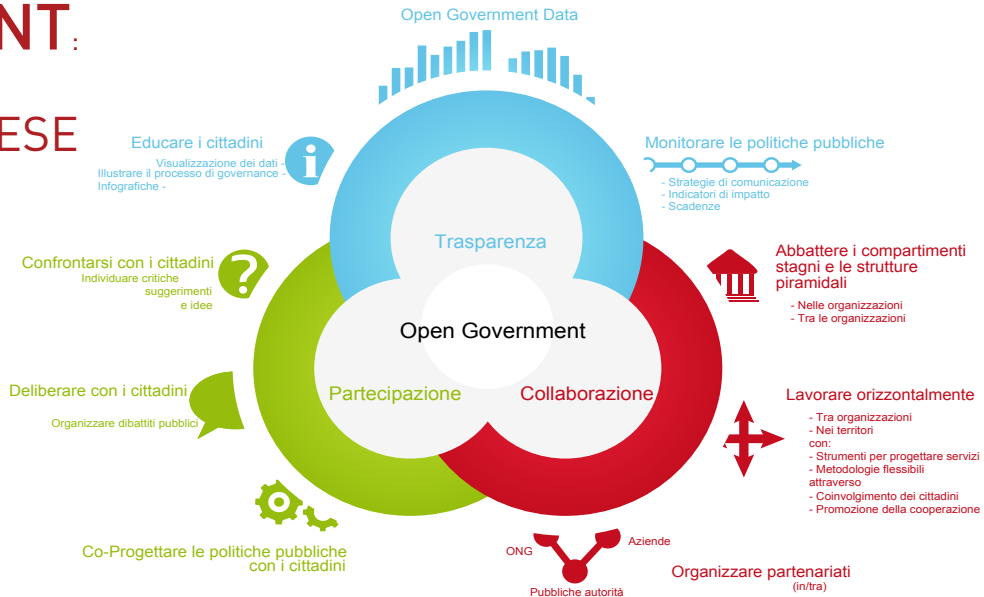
NT:

ESE

Open Government Data

Educare i cittadini
Visualizzazione dei dati -
Illustrare il processo di governance -
Infografiche -

Monitorare le politiche pubbliche
- Strategie di comunicazione
- Indicatori di impatto
- Scadenze

Trasparenza

Confrontarsi con i cittadini
Individuare critiche
suggerimenti
e idee

Abbattere i compartimenti stagni e le strutture piramidali
- Nelle organizzazioni
- Tra le organizzazioni

Open Government

Deliberare con i cittadini
Organizzare dibattiti pubblici

Partecipazione

Collaborazione

Lavorare orizzontalmente
- Tra organizzazioni
- Nei territori
con:
- Strumenti per progettare servizi
- Metodologie flessibili
attraverso
- Coinvolgimento dei cittadini
- Promozione della cooperazione

Co-Progettare le politiche pubbliche con i cittadini

ONG
Aziende
Pubbliche autorità

Organizzare partenariati
(in/tra)